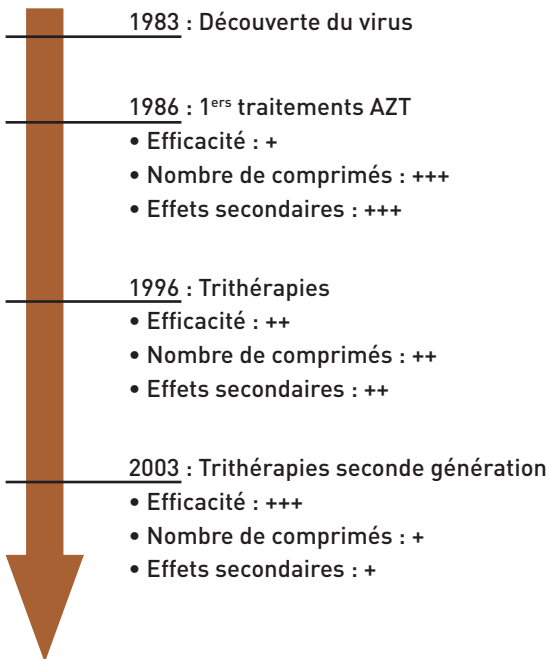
1983 : Découverte du virus

1986 : 1$^{ers}$ traitements AZT
• Efficacité : +
• Nombre de comprimés : +++
• Effets secondaires : +++

1996 : Trithérapies
• Efficacité : ++
• Nombre de comprimés : ++
• Effets secondaires : ++

2003 : Trithérapies seconde génération
• Efficacité : +++
• Nombre de comprimés : +
• Effets secondaires : +